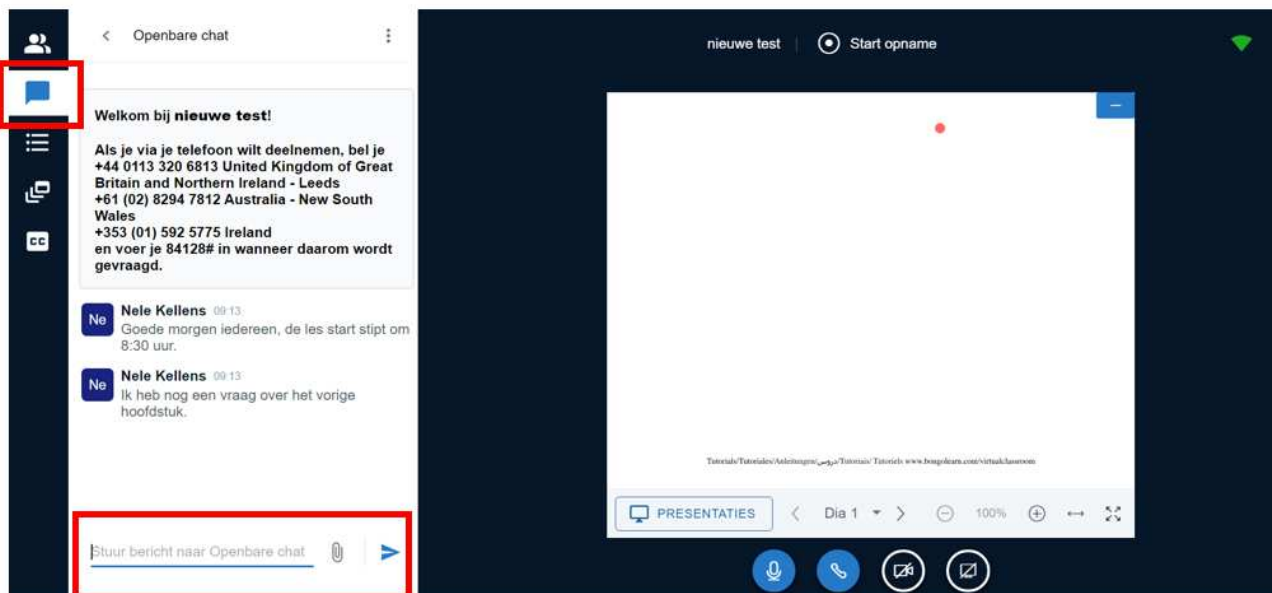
Openbare chat

Welkom bij **nieuwe test**!

Als je via je telefoon wilt deelnemen, bel je +44 0113 320 6813 United Kingdom of Great Britain and Northern Ireland - Leeds
+61 (02) 8294 7812 Australia - New South Wales
+353 (01) 592 5775 Ireland
en voer je 84128# in wanneer daarom wordt gevraagd.

Ne Nele Kellens 09:13
Goede morgen iedereen, de les start stipt om 8:30 uur.

Ne Nele Kellens 09:13
Ik heb nog een vraag over het vorige hoofdstuk.

Stuur bericht naar Openbare chat

nieuwe test | Start opname

Tutorials/Tutoriales/Anleitungen/دروس/Tutoriais/ Tutoriels www.bongolearn.com/virtualclassroom

PRESENTATIES Dia 1 100%